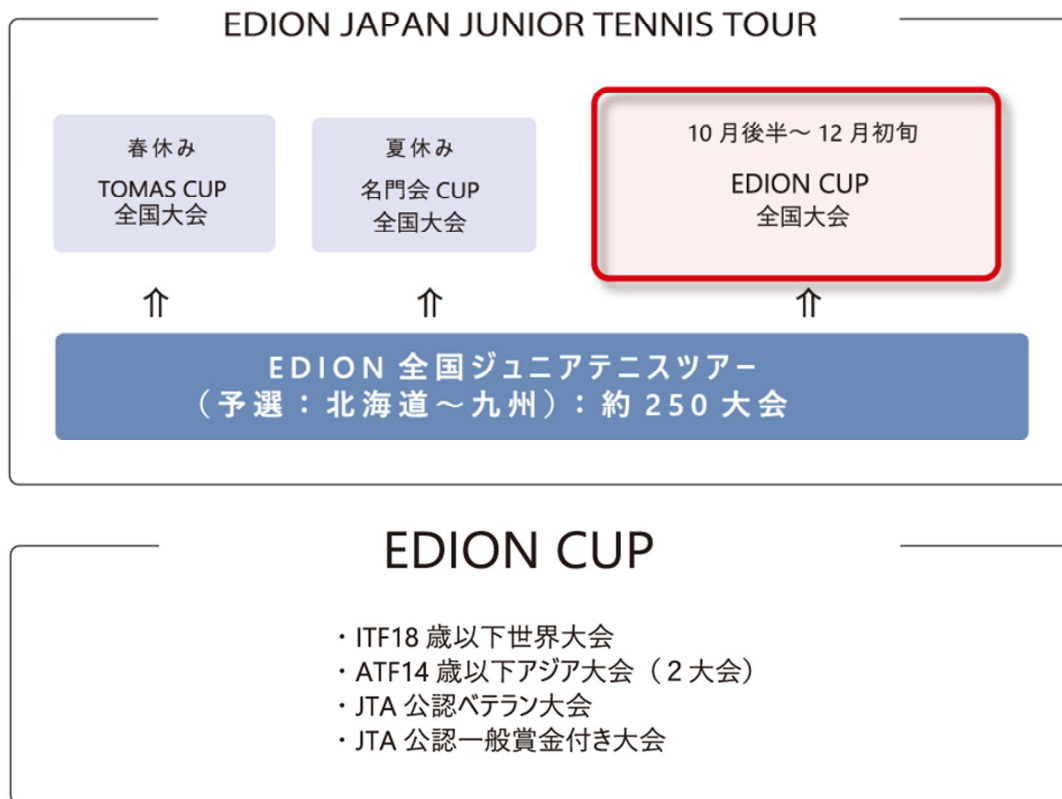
EDION JAPAN JUNIOR TENNIS TOUR

春休み
TOMAS CUP
全国大会

夏休み
名門会 CUP
全国大会

10 月後半〜 12 月初旬
EDION CUP
全国大会

⇑ ⇑ ⇑

EDION 全国ジュニアテニスツアー
（予選：北海道〜九州）：約 250 大会

EDION CUP

・ITF18 歳以下世界大会
・ATF14 歳以下アジア大会（2 大会）
・JTA 公認ベテラン大会
・JTA 公認一般賞金付き大会